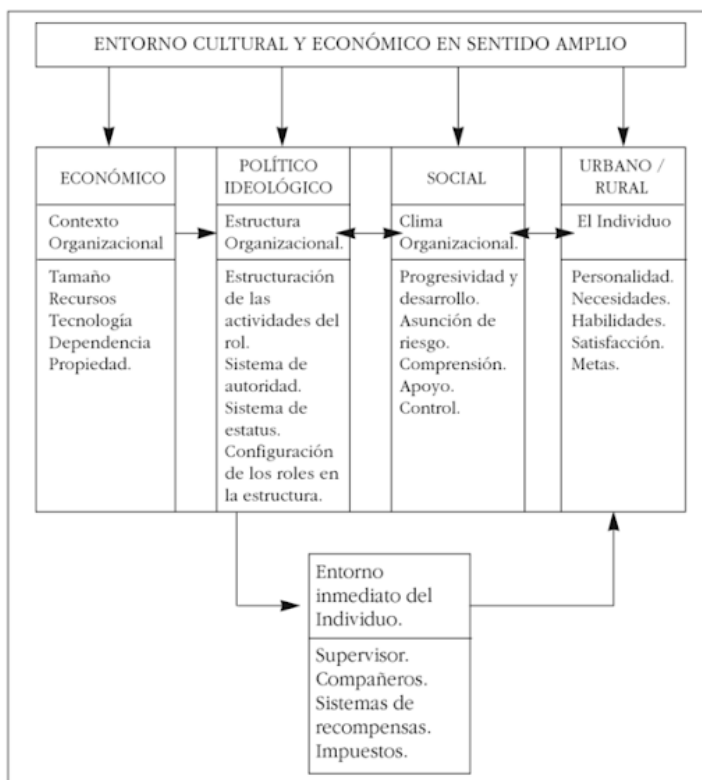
ENTORNO CULTURAL Y ECONÓMICO EN SENTIDO AMPLIO

ECONÓMICO

Contexto Organizacional

Tamaño
Recursos
Tecnología
Dependencia
Propiedad.

POLÍTICO IDEOLÓGICO

Estructura Organizacional.

Estructuración de las actividades del rol.
Sistema de autoridad.
Sistema de estatus.
Configuración de los roles en la estructura.

SOCIAL

Clima Organizacional.

Progresividad y desarrollo.
Asunción de riesgo.
Comprensión.
Apoyo.
Control.

URBANO / RURAL

El Individuo

Personalidad.
Necesidades.
Habilidades.
Satisfacción.
Metas.

Entorno inmediato del Individuo.

Supervisor.
Compañeros.
Sistemas de recompensas.
Impuestos.